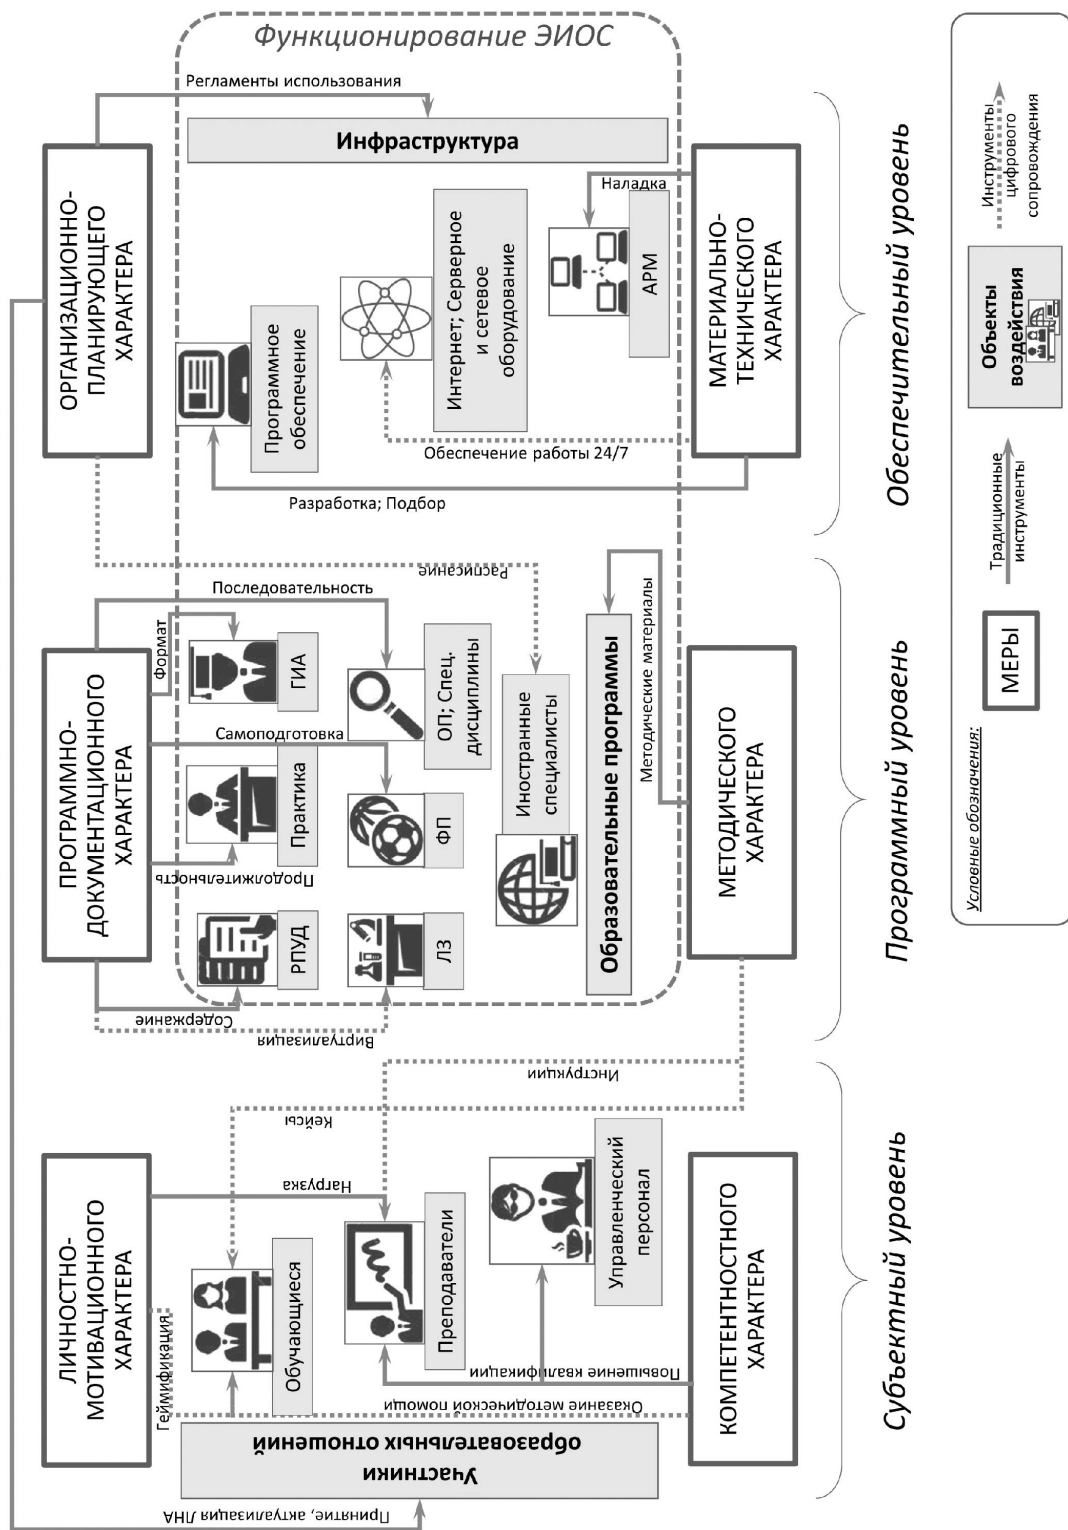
Функционирование ЭИОС

Регламенты использования

Инфраструктура

ОРГАНИЗАЦИОННО-ПЛАНИРУЮЩЕГО ХАРАКТЕРА

Программное обеспечение

Интернет; Серверное и сетевое оборудование

Наладка

АРМ

МАТЕРИАЛЬНО-ТЕХНИЧЕСКОГО ХАРАКТЕРА

Обеспечение работы 24/7

Разработка; Подбор

Обеспечительный уровень

Расписание

Последовательность

Формат

ГИА

ОП; Спец. дисциплины

ПРОГРАММНО-ДОКУМЕНТАЦИОННОГО ХАРАКТЕРА

Самоподготовка

Практика

ФП

Иностранные специалисты

Образовательные программы

Методические материалы

МЕТОДИЧЕСКОГО ХАРАКТЕРА

Продолжительность

РПУД

ЛЗ

Содержание

Виртуализация

Программный уровень

Инструкции

Кейсы

Нагрузка

ЛИЧНОСТНО-МОТИВАЦИОННОГО ХАРАКТЕРА

Обучающиеся

Преподаватели

Управленческий персонал

КОМПЕТЕНТНОСТНОГО ХАРАКТЕРА

Геймификация

Повышение квалификации

Оказание методической помощи

Участники образовательных отношений

Принятие, актуализация ЛНА

Субъектный уровень

Условные обозначения:

МЕРЫ

Традиционные инструменты

Объекты воздействия

Инструменты цифрового сопровождения